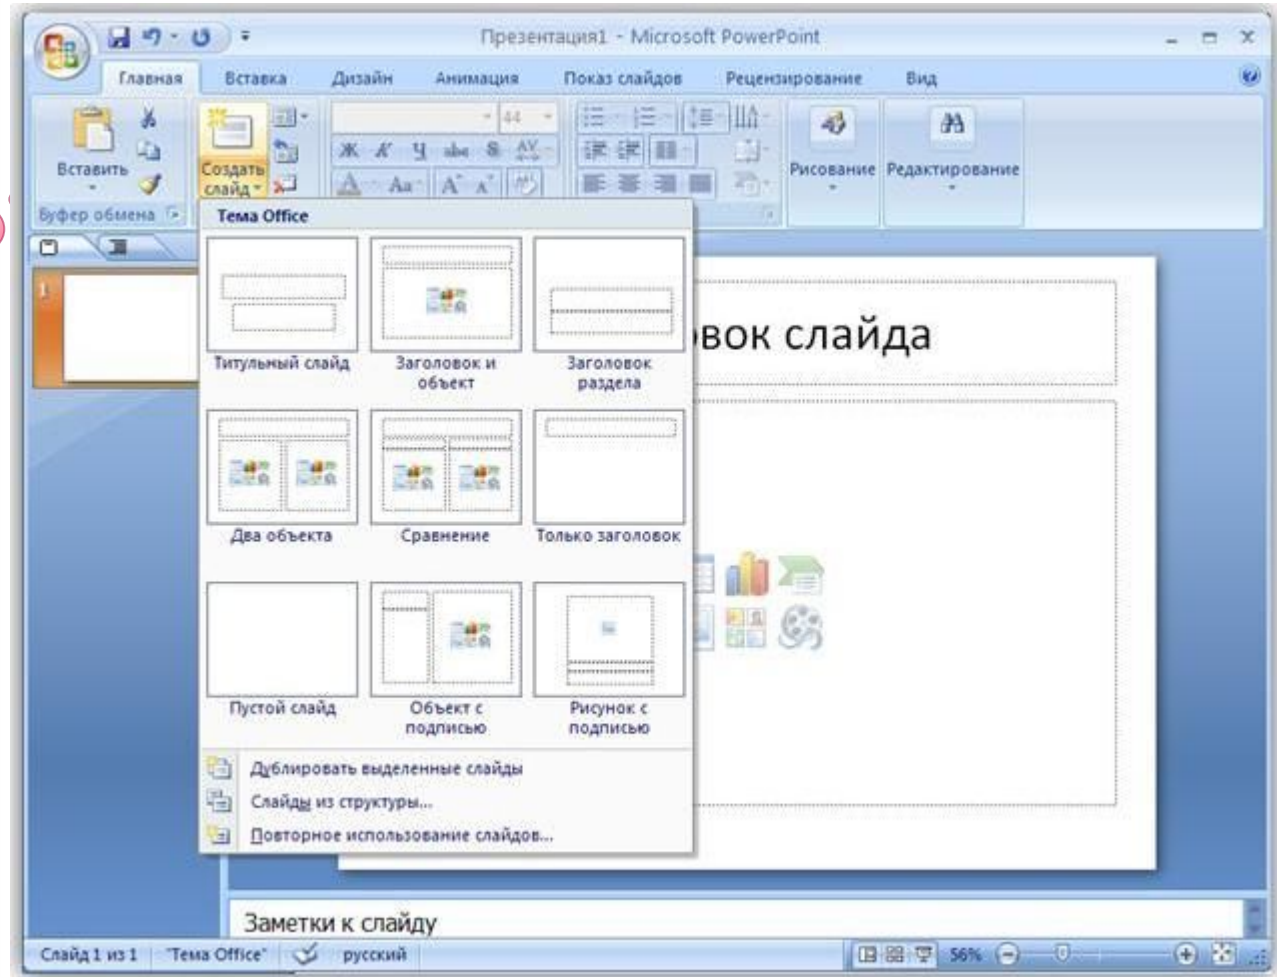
Презентация1 - Microsoft PowerPoint

Главная Вставка Дизайн Анимация Показ слайдов Рецензирование Вид

Вставить
Создать слайд
Буфер обмена
44
Рисование Редактирование

Тема Office

Титульный слайд
Заголовок и объект
Заголовок раздела
Два объекта
Сравнение
Только заголовок
Пустой слайд
Объект с подписью
Рисунок с подписью

Дублировать выделенные слайды
Слайды из структуры...
Повторное использование слайдов...

вок слайда

1

Заметки к слайду

Слайд 1 из 1 "Тема Office" русский 56%